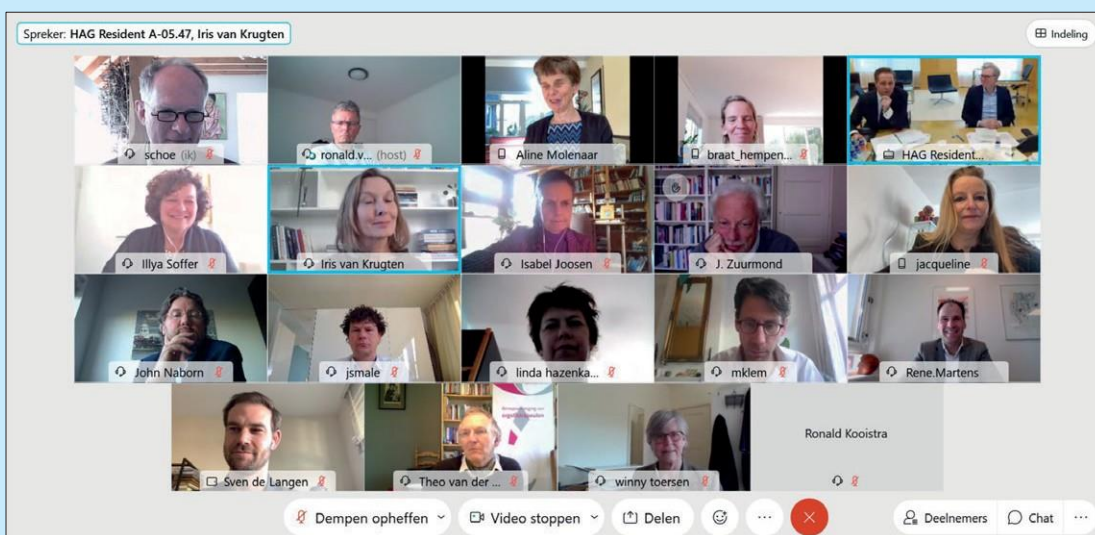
Spreker: HAG Resident A-05.47, Iris van Krugten

Indeling

schoe (ik)

ronald.v... (host)

Aline Molenaar

braat_hempen...

HAG Resident...

Illya Soffer

Iris van Krugten

Isabel Joosen

J. Zuurmond

jacqueline

John Naborn

jsmale

linda hazenka...

mklem

Rene.Martens

Sven de Langen

Theo van der ...

winny toersen

Ronald Kooistra

Dempen opheffen

Video stoppen

Delen

Deelnemers

Chat